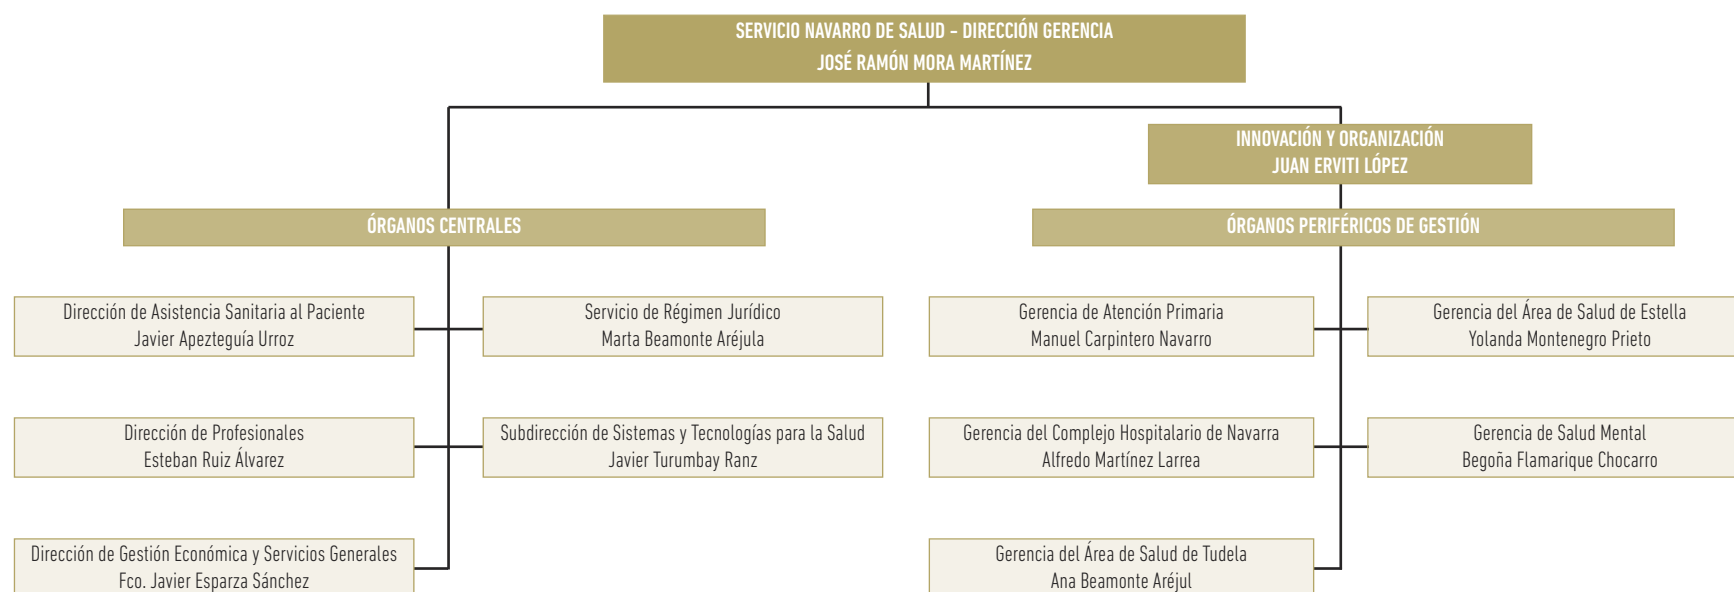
SERVICIO NAVARRO DE SALUD - DIRECCIÓN GERENCIA
JOSÉ RAMÓN MORA MARTÍNEZ

INNOVACIÓN Y ORGANIZACIÓN
JUAN ERVITI LÓPEZ

ÓRGANOS CENTRALES

ÓRGANOS PERIFÉRICOS DE GESTIÓN

Dirección de Asistencia Sanitaria al Paciente
Javier Apezteguía Urroz

Servicio de Régimen Jurídico
Marta Beamonte Aréjula

Dirección de Profesionales
Esteban Ruiz Álvarez

Subdirección de Sistemas y Tecnologías para la Salud
Javier Turumbay Ranz

Dirección de Gestión Económica y Servicios Generales
Fco. Javier Esparza Sánchez

Gerencia de Atención Primaria
Manuel Carpintero Navarro

Gerencia del Área de Salud de Estella
Yolanda Montenegro Prieto

Gerencia del Complejo Hospitalario de Navarra
Alfredo Martínez Larrea

Gerencia de Salud Mental
Begoña Flamarique Chocarro

Gerencia del Área de Salud de Tudela
Ana Beamonte Aréjul